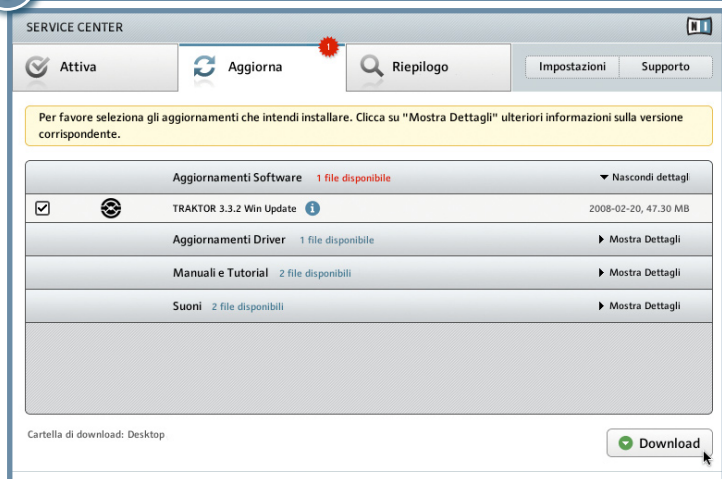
SERVICE CENTER

Attiva

Aggiorna

1

Riepilogo

Impostazioni

Supporto

Per favore seleziona gli aggiornamenti che intendi installare. Clicca su "Mostra Dettagli" ulteriori informazioni sulla versione corrispondente.

Aggiornamenti Software 1 file disponibile

Nascondi dettagl

TRAKTOR 3.3.2 Win Update

2008-02-20, 47.30 MB

Aggiornamenti Driver 1 file disponibile

Mostra Dettagli

Manuali e Tutorial 2 file disponibili

Mostra Dettagli

Suoni 2 file disponibili

Mostra Dettagli

Cartella di download: Desktop

Download